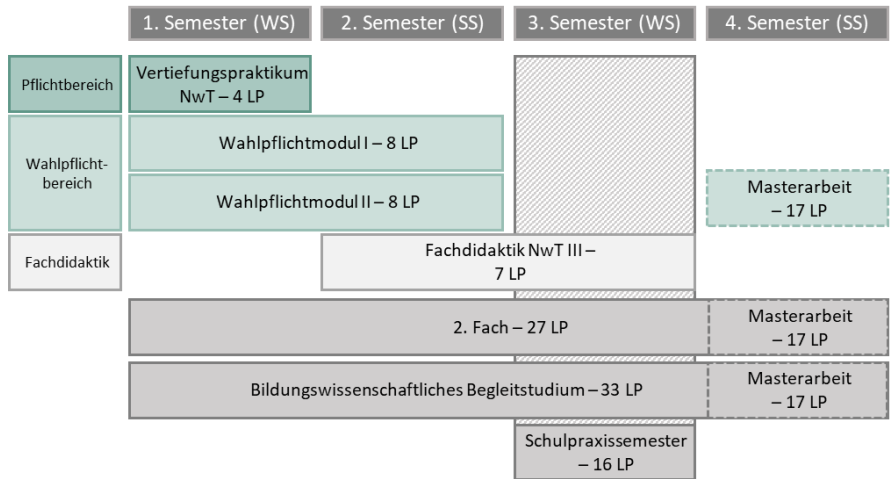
| | 1. Semester (WS) | 2. Semester (SS) | 3. Semester (WS) | 4. Semester (SS) |
|---|---|---|---|---|
| Pflichtbereich | Vertiefungspraktikum NwT – 4 LP | | | |
| Wahlpflichtbereich | Wahlpflichtmodul I – 8 LP | | | |
| | Wahlpflichtmodul II – 8 LP | | | Masterarbeit – 17 LP |
| Fachdidaktik | | Fachdidaktik NwT III – 7 LP | | |
| | 2. Fach – 27 LP | | | Masterarbeit – 17 LP |
| | Bildungswissenschaftliches Begleitstudium – 33 LP | | | Masterarbeit – 17 LP |
| | | | Schulpraxissemester – 16 LP | |